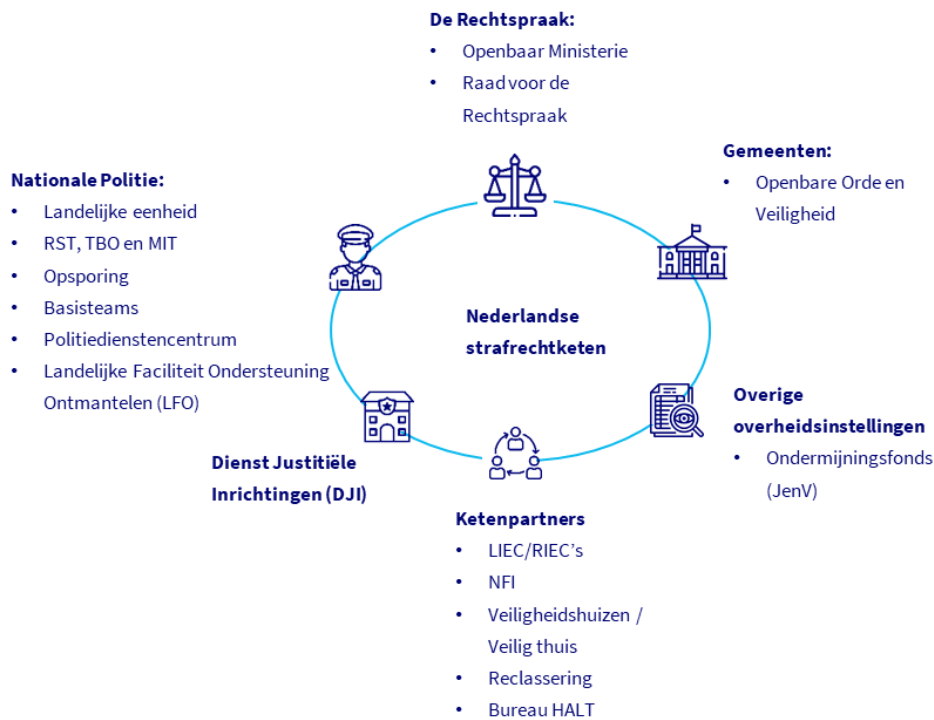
De Rechtspraak:
- Openbaar Ministerie
- Raad voor de Rechtspraak

Gemeenten:
- Openbare Orde en Veiligheid

Nationale Politie:
- Landelijke eenheid
- RST, TBO en MIT
- Opsporing
- Basisteams
- Politiedienstencentrum
- Landelijke Faciliteit Ondersteuning Ontmantelen (LFO)

Nederlandse strafrechtketen

Overige overheidsinstellingen
- Ondermijningsfonds (JenV)

Dienst Justitiële Inrichtingen (DJI)

Ketenpartners
- LIEC/RIEC's
- NFI
- Veiligheidshuizen / Veilig thuis
- Reclassering
- Bureau HALT